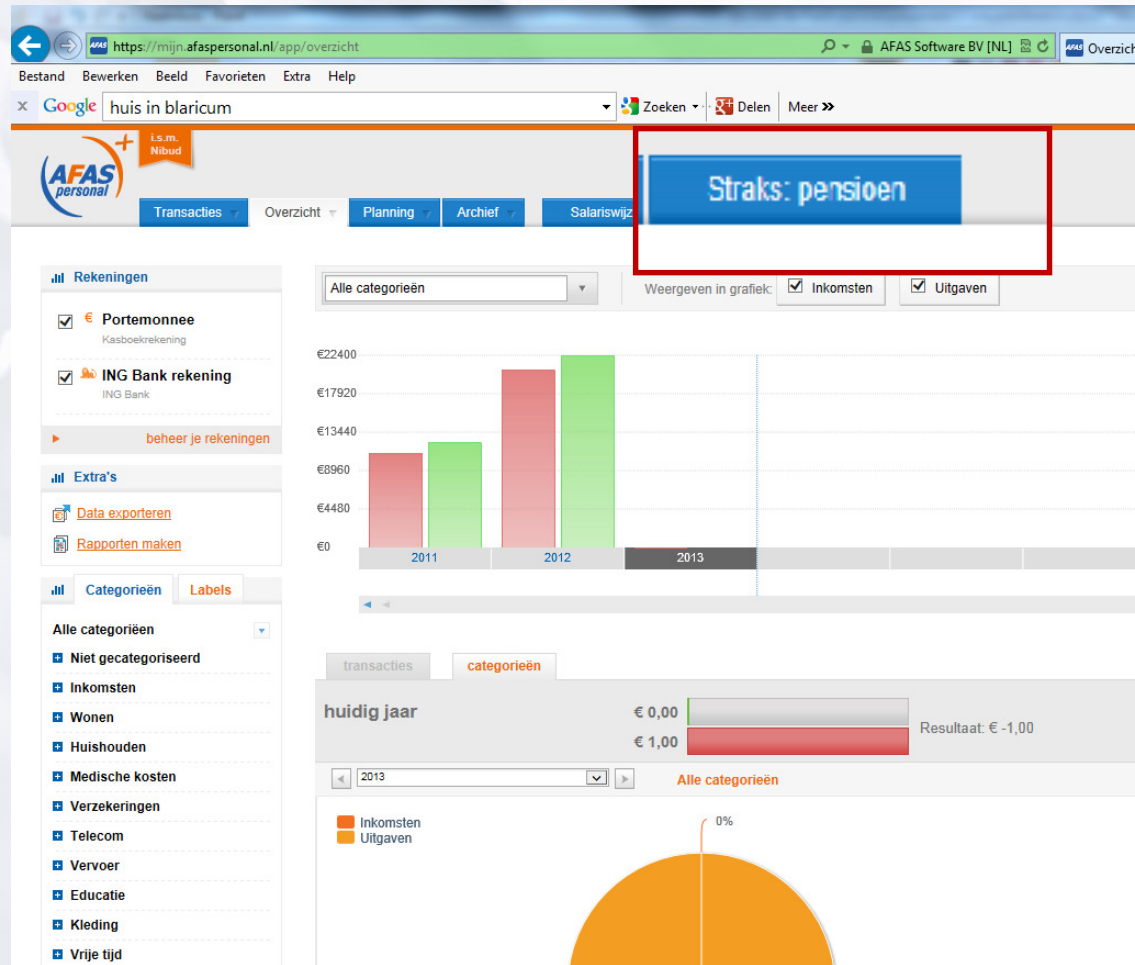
https://mijn.afaspersonal.nl/app/overzicht
AFAS Software BV [NL]
Overzich

Bestand Bewerken Beeld Favorieten Extra Help

x Google huis in blaricum
Zoeken Delen Meer »

AFAS personal
i.s.m. Nibud

Transacties Overzicht Planning Archief Salariswijz

Straks: pensioen

Rekeningen
Portemonnee
Kasboekrekening
ING Bank rekening
ING Bank
beheer je rekeningen

Extra's
Data exporteren
Rapporten maken

Categorieën Labels
Alle categorieën
Niet gecategoriseerd
Inkomsten
Wonen
Huishouden
Medische kosten
Verzekeringen
Telecom
Vervoer
Educatie
Kleding
Vrije tijd

Alle categorieën
Weergeven in grafiek: Inkomsten Uitgaven

€22400
€17920
€13440
€8960
€4480
€0
2011 2012 2013

transacties categorieën

huidig jaar
€ 0,00
€ 1,00
Resultaat: € -1,00

2013
Alle categorieën

Inkomsten
Uitgaven
0%